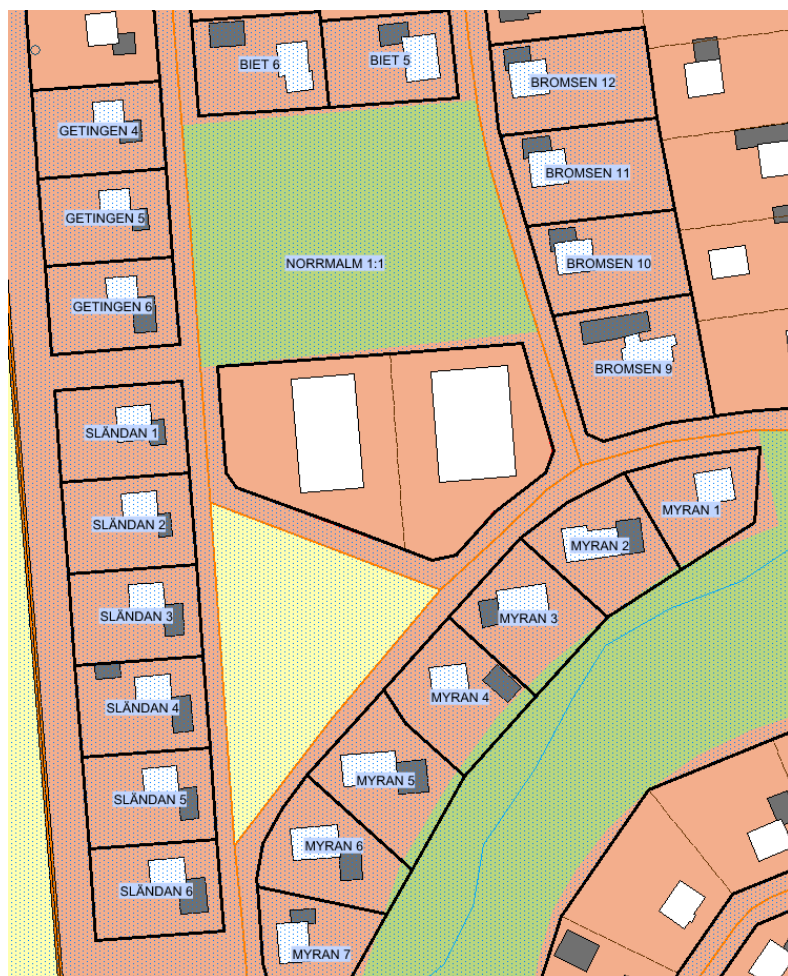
BIET 6
BIET 5
BROMSEN 12
GETINGEN 4
BROMSEN 11
GETINGEN 5
NORRMALM 1:1
BROMSEN 10
GETINGEN 6
BROMSEN 9
SLÄNDAN 1
MYRAN 1
SLÄNDAN 2
MYRAN 2
SLÄNDAN 3
MYRAN 3
SLÄNDAN 4
MYRAN 4
MYRAN 5
SLÄNDAN 5
MYRAN 6
SLÄNDAN 6
MYRAN 7